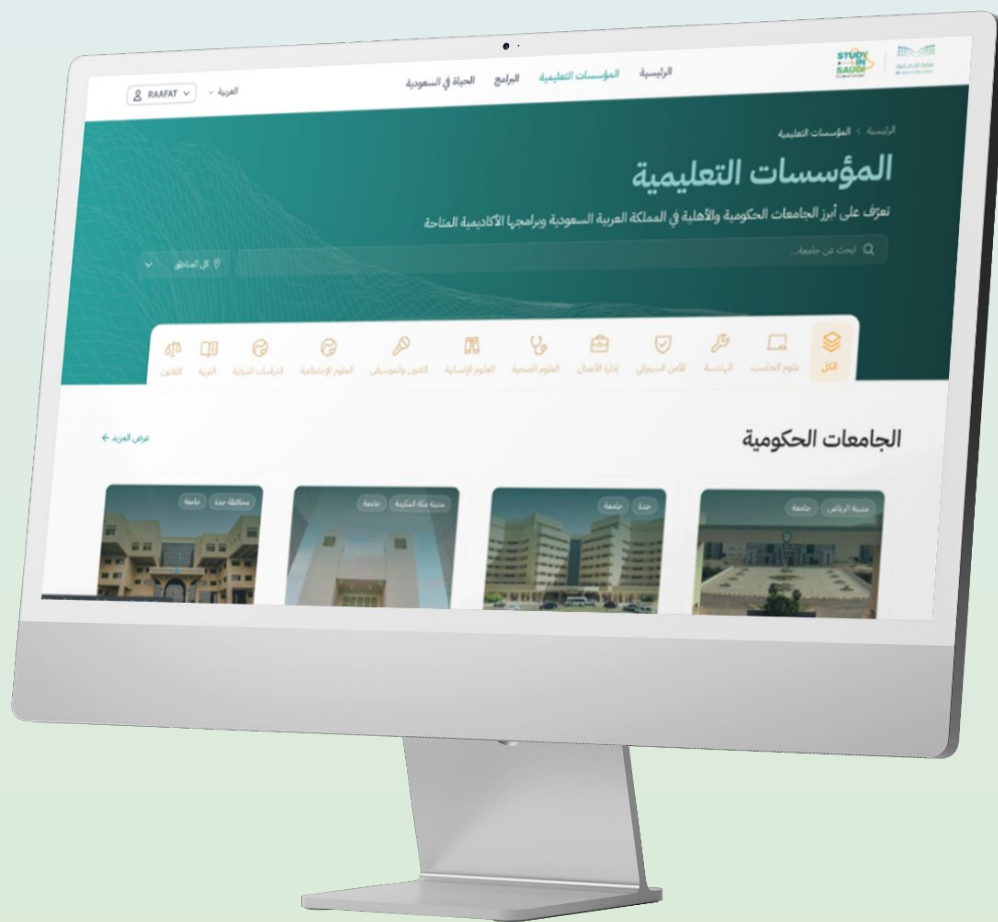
STUDY IN SAUDI

الرئيسية المؤسسات التعليمية البرامج الحياة في السعودية

العربية RAAFAT

الرئيسية > المؤسسات التعليمية

المؤسسات التعليمية

تعرّف على أبرز الجامعات الحكومية والأهلية في المملكة العربية السعودية وبرامجها الأكاديمية المتاحة

ابحث عن جامعة...

كل المناطق

الكل علوم الحاسب الهندسة الأمن السيبراني إدارة الأعمال العلوم الصحية العلوم الإنسانية الفنون والتصميم العلوم الاجتماعية الدراسات الدولية التربية القانون

الجامعات الحكومية

عرض المزيد

مدينة الرياض جامعة

جدة جامعة

مدينة مكة المكرمة جامعة

محافظة جدة جامعة